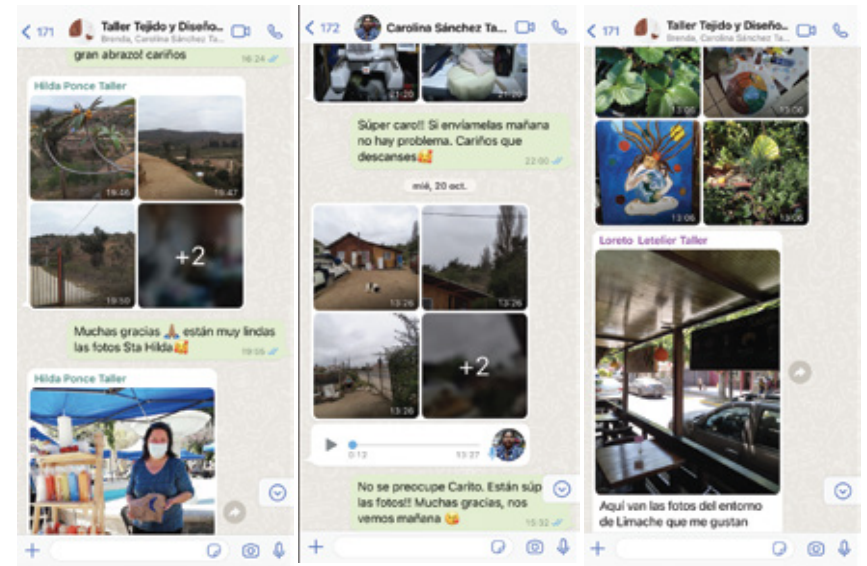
< 171 Taller Tejido y Diseño...
Brenda, Carolina Sánchez Ta...

gran abrazo! cariños 16:24

Hilda Ponce Taller
16:46
16:47
19:50
+2

Muchas gracias 🙏 están muy lindas las fotos Sta Hilda🥰 19:55

Hilda Ponce Taller

< 172 Carolina Sánchez Ta...

21:20
21:20

Súper caro!! Si envíamelas mañana no hay problema. Cariños que descanses🥰 22:00

mié, 20 oct.

13:26
13:26
13:26
+2

0:12 13:27

No se preocupe Carito. Están súp las fotos!! Muchas gracias, nos vemos mañana 😉 15:32

< 171 Taller Tejido y Diseño...
Brenda, Carolina Sánchez Ta...

13:06
13:06
13:06
13:06

Loreto Letelier Taller

Aquí van las fotos del entorno de Limache que me gustan